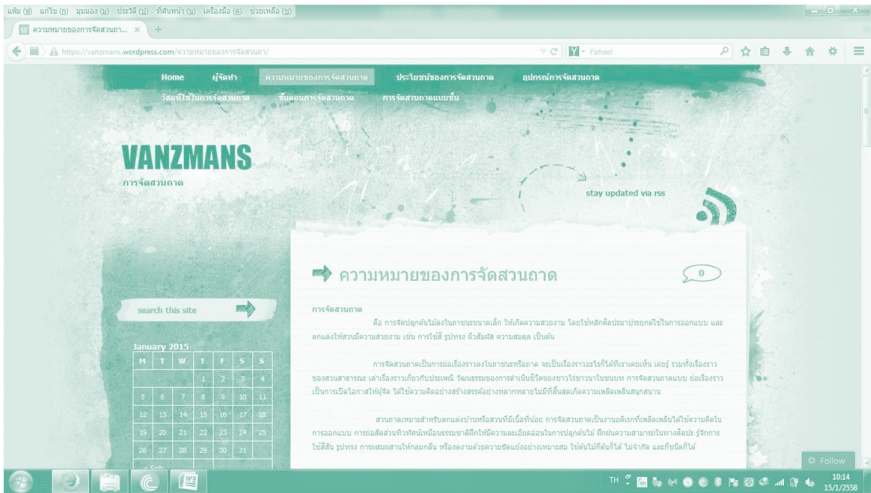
แฟ้ม (F) แก้ไข (E) มุมมอง (V) ประวัติ (S) ที่คั่นหน้า (B) เครื่องมือ (T) ช่วยเหลือ (H)

ความหมายของการจัดสวนถา...

https://vanzmans.wordpress.com/ความหมายของการจัดสวนถาด/

Yahoo!

Home ผู้จัดทำ ความหมายของการจัดสวนถาด ประโยชน์ของการจัดสวนถาด อุปกรณ์การจัดสวนถาด วัสดุที่ใช้ในการจัดสวนถาด ขั้นตอนการจัดสวนถาด การจัดสวนถาดแบบชื้น

VANZMANS
การจัดสวนถาด

stay updated via rss

search this site

January 2015

| M | T | W | T | F | S | S |
|---|---|---|---|---|---|---|
| | | | 1 | 2 | 3 | 4 |
| 5 | 6 | 7 | 8 | 9 | 10 | 11 |
| 12 | 13 | 14 | 15 | 16 | 17 | 18 |
| 19 | 20 | 21 | 22 | 23 | 24 | 25 |
| 26 | 27 | 28 | 29 | 30 | 31 | |

« Feb

ความหมายของการจัดสวนถาด

0

การจัดสวนถาด

คือ การจัดปลูกต้นไม้ลงในภาชนะขนาดเล็ก ให้เกิดความสวยงาม โดยใช้หลักศิลปะมาประยุกต์ใช้ในการออกแบบ และตกแต่งให้สวนมีความสวยงาม เช่น การใช้สี รูปทรง ผิวสัมผัส ความสมดุล เป็นต้น

การจัดสวนถาดเป็นการย่อเรื่องราวลงในภาชนะหรือถาด จะเป็นเรื่องราวอะไรก็ได้ที่เราชอบเห็น เคยรู้ รวมทั้งเรื่องราวของสวนสาธารณะ เล่าเรื่องราวเกี่ยวกับประเพณี วัฒนธรรมของการดำเนินชีวิตของชาวไร่ชาวนาในชนบท การจัดสวนถาดแบบ ย่อเรื่องราวเป็นการเปิดโอกาสให้ผู้จัด ได้ใช้ความคิดอย่างสร้างสรรค์อย่างหลากหลายไม่มีที่สิ้นสุดเกิดความเพลิดเพลินสนุกสนาน

สวนถาดเหมาะสำหรับคนแต่งบ้านหรือสวนที่มีเนื้อที่น้อย การจัดสวนถาดเป็นงานอดิเรกที่เพลิดเพลินไม่ใช้ความคิดใน การออกแบบ การย่อส่วนทิวทัศน์เหมือนธรรมชาติฝึกให้มีความละเอียดลออในการปลูกต้นไม้ ฝึกสมาธิ ได้ความสามารถในทางศิลปะ รู้จักการใช้สีสัน รูปทรง การผสมผสานให้กลมกลืน หรือองค์ความรู้ความชัดเจนอย่างเหมาะสม ใช้ต้นไม้ที่ต้องการใช้ ไม่จำกัด และก็นัดก็ได้

Follow

TH 10:14 15/1/2558